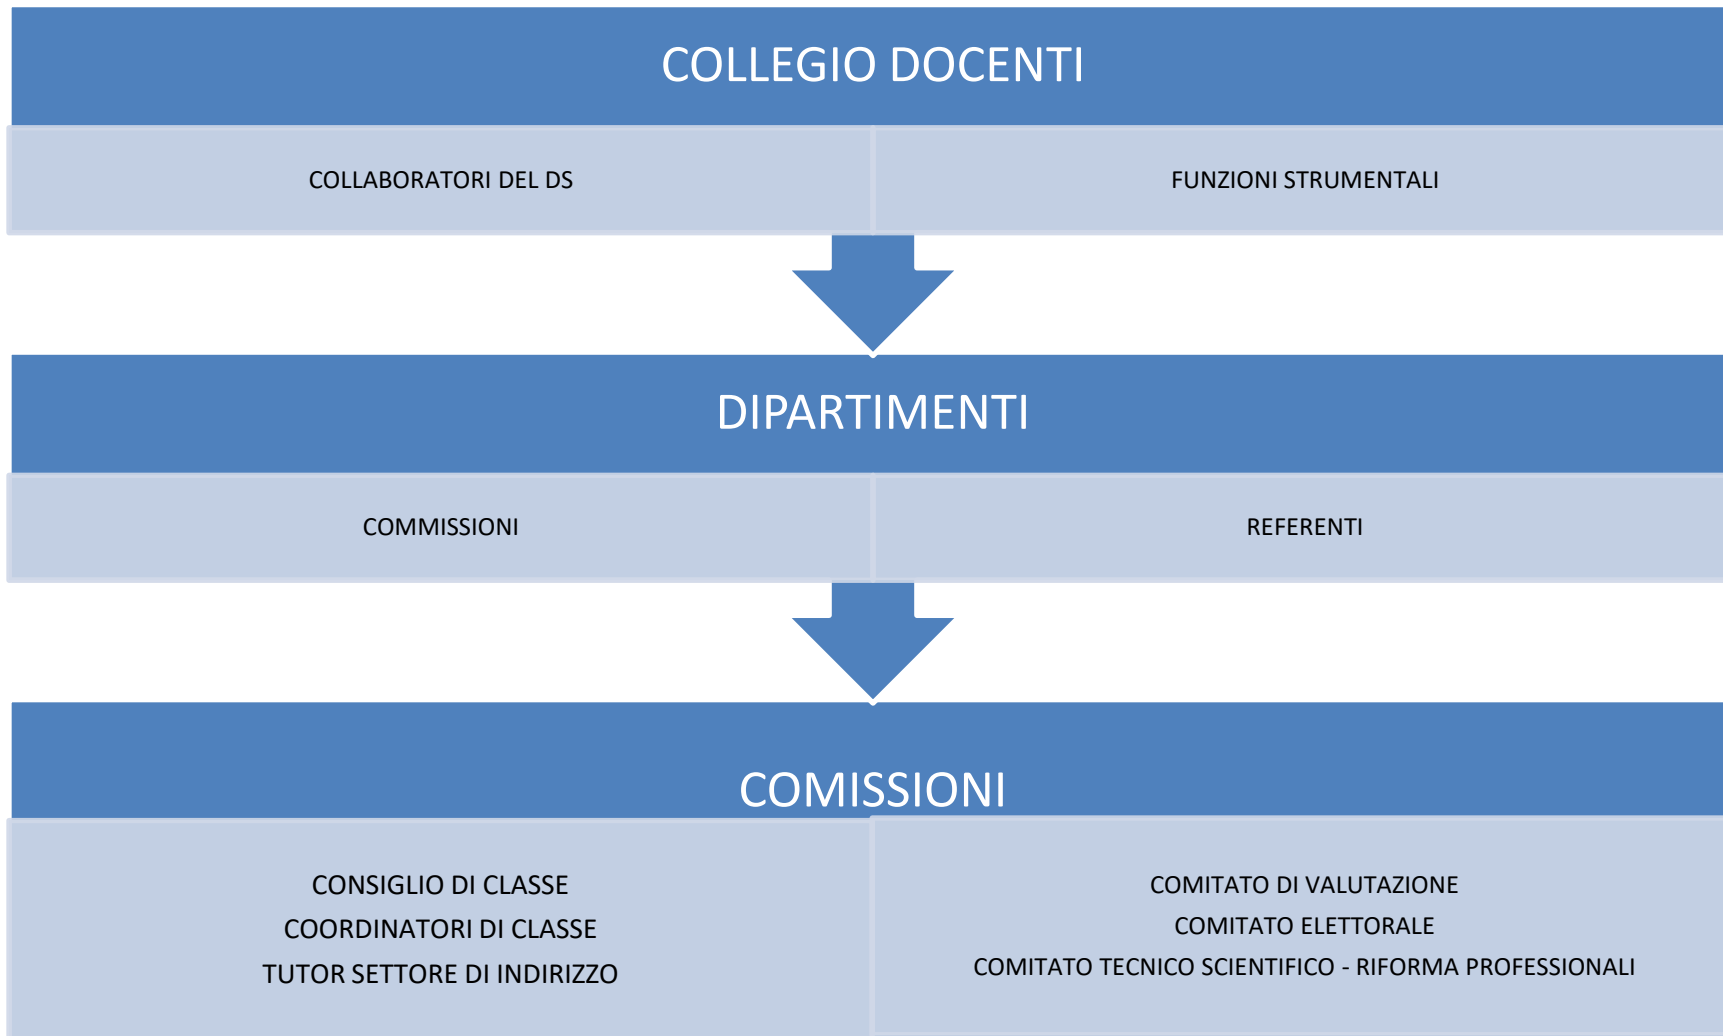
COLLEGIO DOCENTI

COLLABORATORI DEL DS

FUNZIONI STRUMENTALI

DIPARTIMENTI

COMMISSIONI

REFERENTI

COMISSIONI

CONSIGLIO DI CLASSE
COORDINATORI DI CLASSE
TUTOR SETTORE DI INDIRIZZO

COMITATO DI VALUTAZIONE
COMITATO ELETTORALE
COMITATO TECNICO SCIENTIFICO - RIFORMA PROFESSIONALI